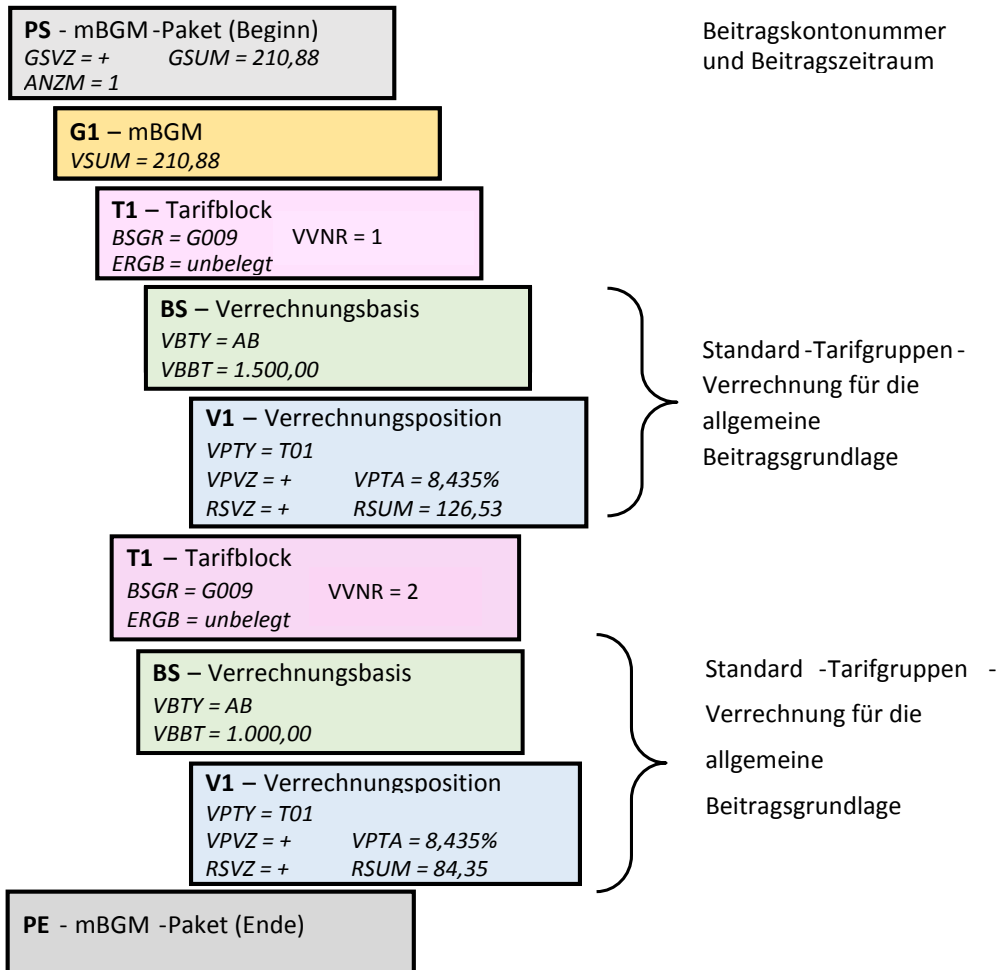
**PS** - mBGM -Paket (Beginn)
*GSVZ = +* *GSUM = 210,88*
*ANZM = 1*

Beitragskontonummer und Beitragszeitraum

**G1** – mBGM
*VSUM = 210,88*

**T1** – Tarifblock
*BSGR = G009* VVNR = 1
*ERGB = unbelegt*

**BS** – Verrechnungsbasis
*VBTY = AB*
*VBBT = 1.500,00*

**V1** – Verrechnungsposition
*VPTY = T01*
*VPVZ = +* *VPTA = 8,435%*
*RSVZ = +* *RSUM = 126,53*

Standard -Tarifgruppen - Verrechnung für die allgemeine Beitragsgrundlage

**T1** – Tarifblock
*BSGR = G009* VVNR = 2
*ERGB = unbelegt*

**BS** – Verrechnungsbasis
*VBTY = AB*
*VBBT = 1.000,00*

**V1** – Verrechnungsposition
*VPTY = T01*
*VPVZ = +* *VPTA = 8,435%*
*RSVZ = +* *RSUM = 84,35*

Standard -Tarifgruppen - Verrechnung für die allgemeine Beitragsgrundlage

**PE** - mBGM -Paket (Ende)